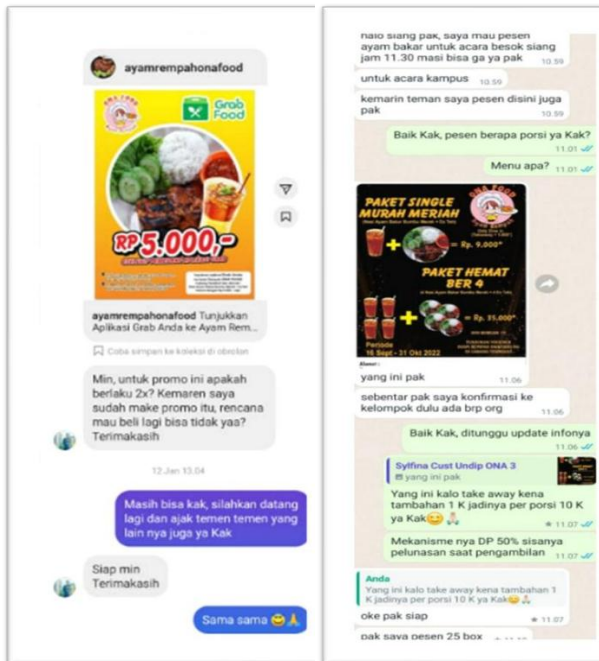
ayamrempahonafood

Grab Food

RP 5.000,-

ayamrempahonafood Tunjukkan Aplikasi Grab Anda ke Ayam Rem...

Coba simpan ke koleksi di obrolan

Min, untuk promo ini apakah berlaku 2x? Kemaren saya sudah make promo itu, rencana mau beli lagi bisa tidak yaa? Terimakasih

12 Jan 13.04

Masih bisa kak, silahkan datang lagi dan ajak temen temen yang lain nya juga ya Kak

Siap min Terimakasih

Sama sama 😊🙏

halo siang pak, saya mau pesen ayam bakar untuk acara besok siang jam 11.30 masi bisa ga ya pak 10.59

untuk acara kampus 10.59

kemarin teman saya pesen disini juga pak 10.59

Baik Kak, pesen berapa porsi ya Kak? 11.01

Menu apa? 11.01

PAKET SINGLE MURAH MERIAH

= Rp. 9.000*

PAKET HEMAT BER 4

= Rp. 35.000*

Periode 16 Sept - 31 Okt 2022

yang ini pak 11.06

sebentar pak saya konfirmasi ke kelompok dulu ada brp org 11.06

Baik Kak, ditunggu update infonya 11.06

Sylfina Cust Undip ONA 3
yang ini pak

Yang ini kalo take away kena tambahan 1 K jadinya per porsi 10 K ya Kak😊🙏 11.07

Mekanisme nya DP 50% sisanya pelunasan saat pengambilan 11.07

Anda
Yang ini kalo take away kena tambahan 1 K jadinya per porsi 10 K ya Kak😊🙏

oke pak siap 11.07

pak saya pesen 25 box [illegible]